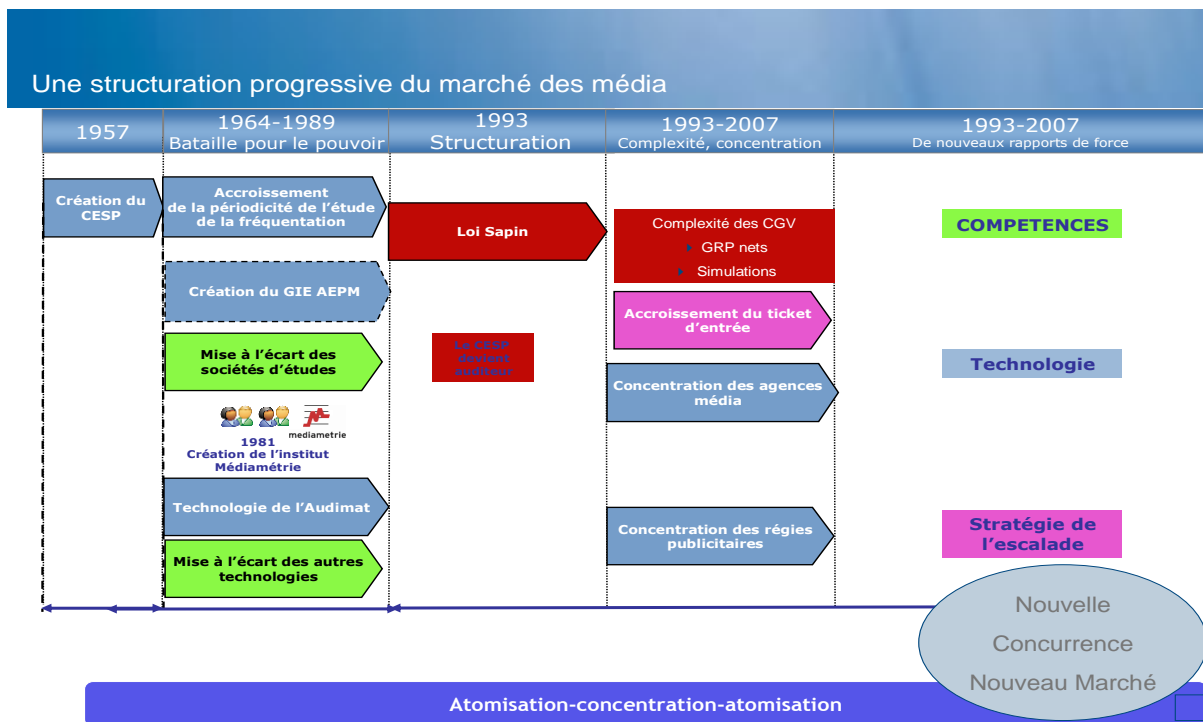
Une structuration progressive du marché des média

| 1957 | 1964-1989 Bataille pour le pouvoir | 1993 Structuration | 1993-2007 Complexité, concentration | 1993-2007 De nouveaux rapports de force |
|---|---|---|---|---|

Création du CESP

Accroissement de la périodicité de l'étude de la fréquentation

Création du GIE AEPM

Mise à l'écart des sociétés d'études

mediametrie

1981 Création de l'institut Médiamétrie

Technologie de l'Audimat

Mise à l'écart des autres technologies

Loi Sapin

Le CESP devient auditeur

Complexité des CGV
GRP nets
Simulations

Accroissement du ticket d'entrée

Concentration des agences média

Concentration des régies publicitaires

COMPETENCES

Technologie

Stratégie de l'escalade

Nouvelle Concurrence Nouveau Marché

Atomisation-concentration-atomisation